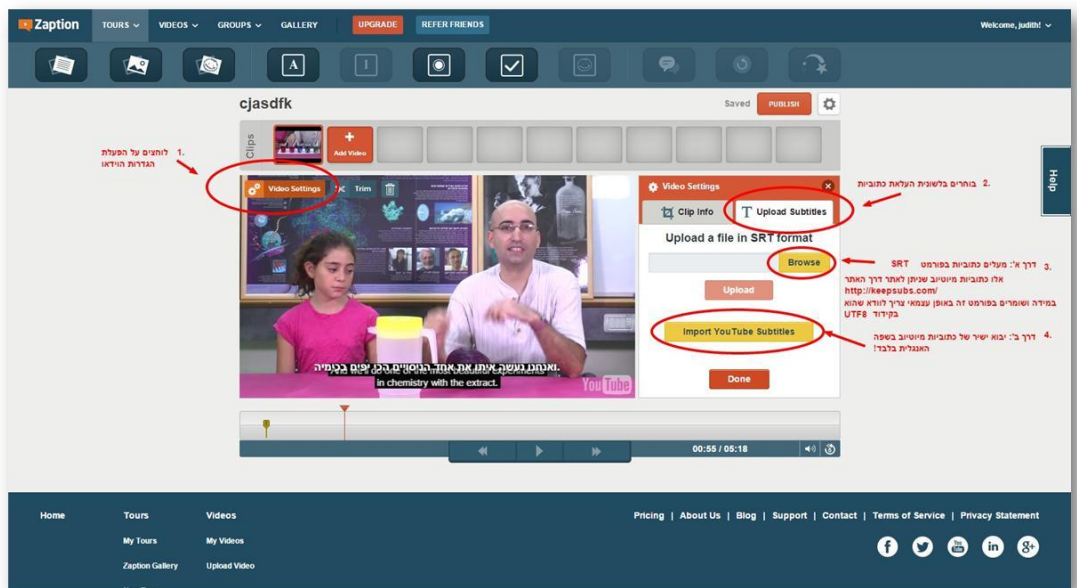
Zaption TOURS VIDEOS GROUPS GALLERY UPGRADE REFER FRIENDS Welcome, judith!

cjasdfk

Saved PUBLISH

Clips

Add Video

1. לוחצים על הפעלת הגדרות הוידאו

Video Settings Trim

Video Settings

Clip Info Upload Subtitles

2. בוחרים בלשונית העלאת כתוביות

Upload a file in SRT format

Browse

Upload

Import YouTube Subtitles

Done

3. דרך א': מעלים כתוביות בפורמט SRT
אלו כתוביות מיוטיוב שניתן לאתר דרך האתר
http://keepsubs.com/
במידה ושומרים בפורמט זה באופן עצמאי צריך לוודא שהוא בקידוד UTF8

4. דרך ב': יבוא ישיר של כתוביות מיוטיוב בשפה האנגלית בלבד!

ואנחנו נעשה איתנו את אחד הניסויים הכי יפים בכימיה.
And we'll do one of the most beautiful experiments
in chemistry with the extract.

YouTube

00:55 / 05:18

Help

Home Tours Videos
My Tours My Videos
Zaption Gallery Upload Video

Pricing | About Us | Blog | Support | Contact | Terms of Service | Privacy Statement